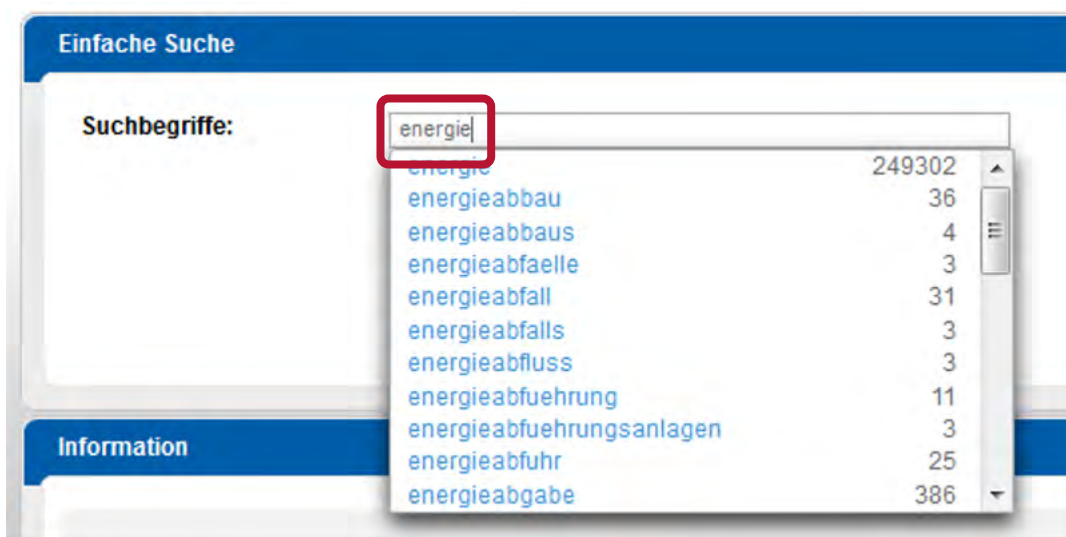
Einfache Suche

Suchbegriffe: energie

energie 249302
energieabbau 36
energieabbaus 4
energieabfaelle 3
energieabfall 31
energieabfalls 3
energieabfluss 3
energieabfuehrung 11
energieabfuehrungsanlagen 3
energieabfuhr 25
energieabgabe 386

Information